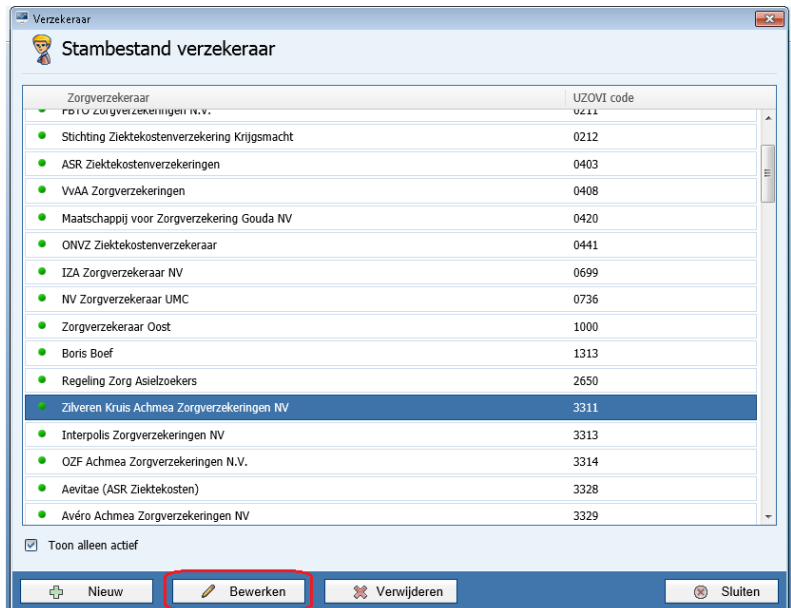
Verzekeraar

Stambestand verzekeraar

| Zorgverzekeraar | UZOVI code |
|---|---|
| FBTO Zorgverzekeringen N.V. | 0211 |
| Stichting Ziektekostenverzekering Krijgsmacht | 0212 |
| ASR Ziektekostenverzekeringen | 0403 |
| VvAA Zorgverzekeringen | 0408 |
| Maatschappij voor Zorgverzekering Gouda NV | 0420 |
| ONVZ Ziektekostenverzekeraar | 0441 |
| IZA Zorgverzekeraar NV | 0699 |
| NV Zorgverzekeraar UMC | 0736 |
| Zorgverzekeraar Oost | 1000 |
| Boris Boef | 1313 |
| Regeling Zorg Asielzoekers | 2650 |
| Zilveren Kruis Achmea Zorgverzekeringen NV | 3311 |
| Interpolis Zorgverzekeringen NV | 3313 |
| OZF Achmea Zorgverzekeringen N.V. | 3314 |
| Aevitae (ASR Ziektekosten) | 3328 |
| Avéro Achmea Zorgverzekeringen NV | 3329 |

Toon alleen actief

Nieuw
Bewerken
Verwijderen
Sluiten